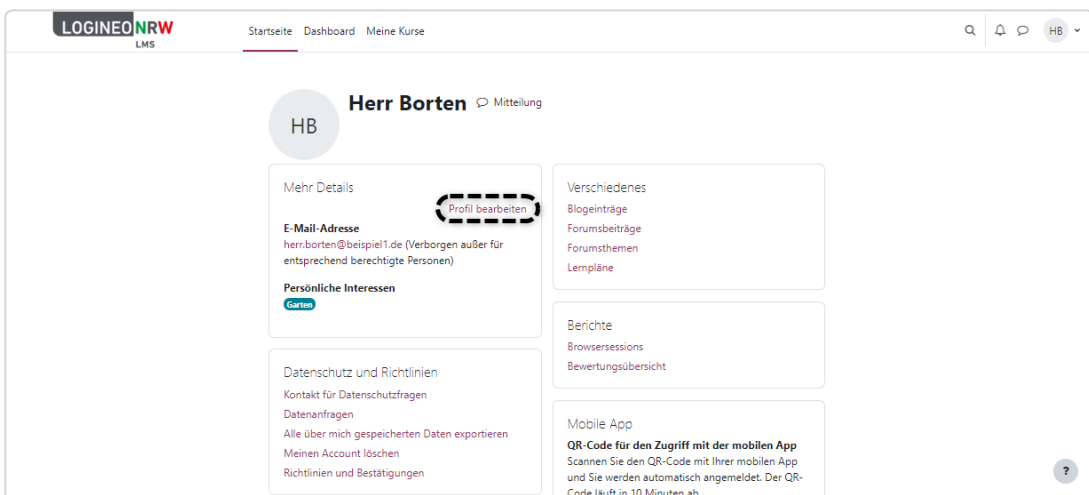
LOGINEO NRW
LMS

Startseite Dashboard Meine Kurse

HB

HB

Herr Borten Mitteilung

Mehr Details

Profil bearbeiten

E-Mail-Adresse
herr.borten@beispiel1.de (Verborgen außer für entsprechend berechtigte Personen)

Persönliche Interessen
Garten

Datenschutz und Richtlinien
Kontakt für Datenschutzfragen
Datenanfragen
Alle über mich gespeicherten Daten exportieren
Meinen Account löschen
Richtlinien und Bestätigungen

Verschiedenes
Blogeinträge
Forumsbeiträge
Forumsthemen
Lernpläne

Berichte
Browsersessions
Bewertungsübersicht

Mobile App
QR-Code für den Zugriff mit der mobilen App
Scannen Sie den QR-Code mit Ihrer mobilen App und Sie werden automatisch angemeldet. Der QR-Code läuft in 10 Minuten ab

?